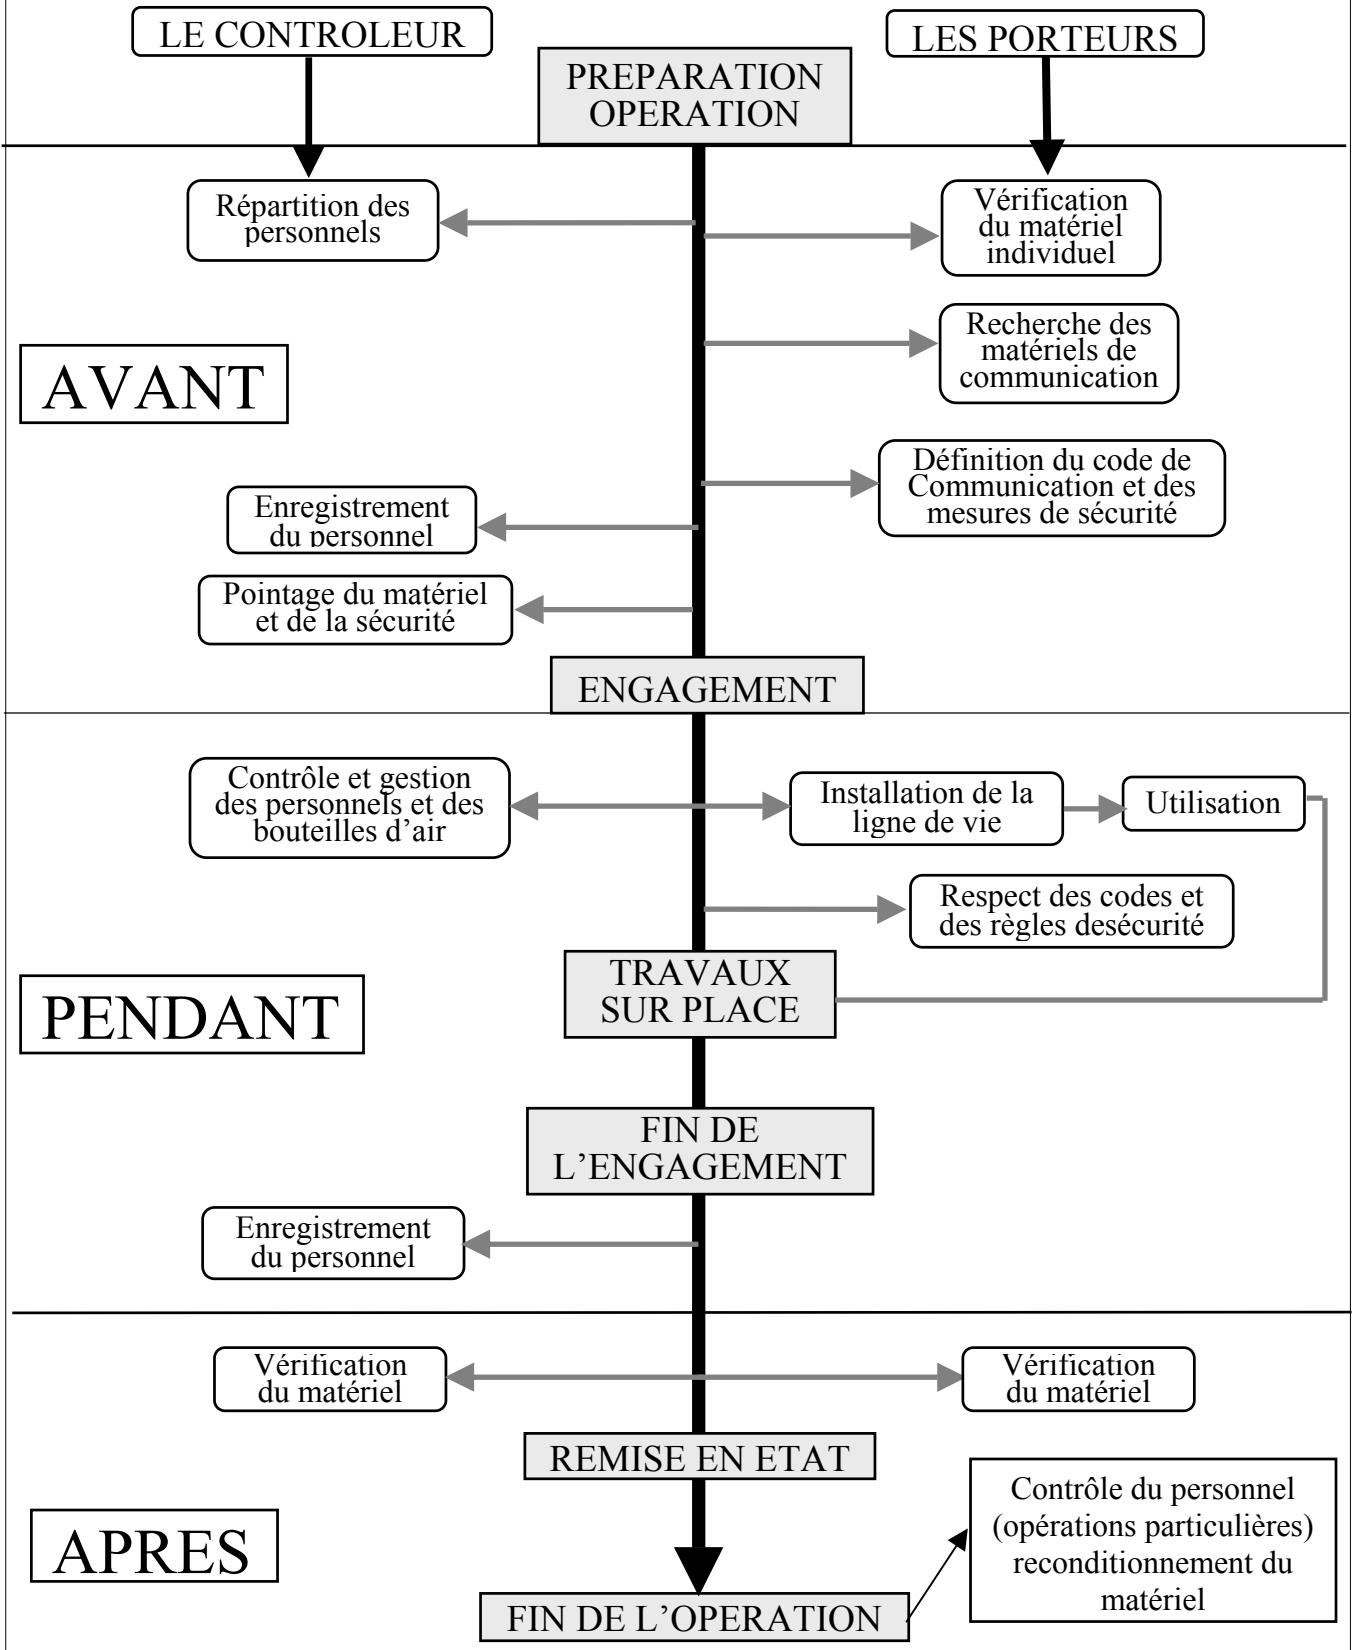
LE CONTROLEUR

LES PORTEURS

PREPARATION OPERATION

Répartition des personnels

Vérification du matériel individuel

AVANT

Recherche des matériels de communication

Définition du code de Communication et des mesures de sécurité

Enregistrement du personnel

Pointage du matériel et de la sécurité

ENGAGEMENT

Contrôle et gestion des personnels et des bouteilles d'air

Installation de la ligne de vie

Utilisation

Respect des codes et des règles desécurité

PENDANT

TRAVAUX SUR PLACE

FIN DE L'ENGAGEMENT

Enregistrement du personnel

Vérification du matériel

Vérification du matériel

REMISE EN ETAT

APRES

Contrôle du personnel (opérations particulières) reconditionnement du matériel

FIN DE L'OPERATION